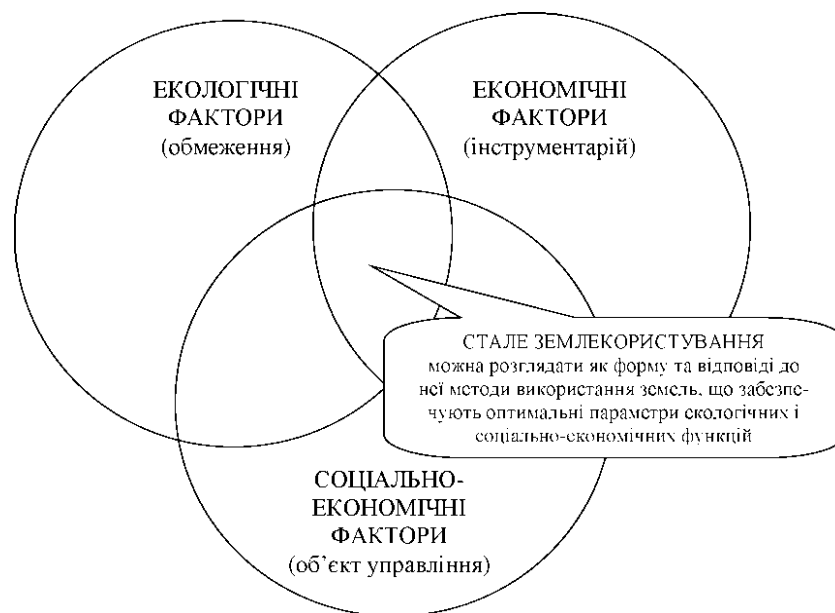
ЕКОЛОГІЧНІ ФАКТОРИ (обмеження)

ЕКОНОМІЧНІ ФАКТОРИ (інструментарій)

СТАЛЕ ЗЕМЛЕКОРИСТУВАННЯ
можна розглядати як форму та відповідні до неї методи використання земель, що забезпечують оптимальні параметри екологічних і соціально-економічних функцій

СОЦІАЛЬНО-ЕКОНОМІЧНІ ФАКТОРИ (об'єкт управління)